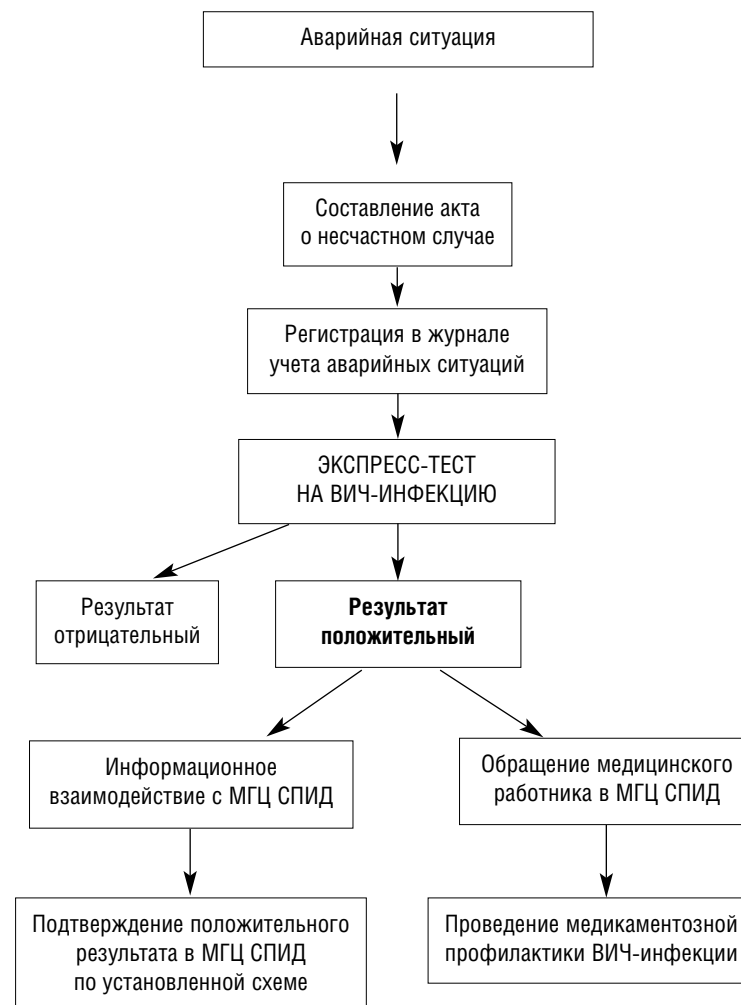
Аварийная ситуация

Составление акта о несчастном случае

Регистрация в журнале учета аварийных ситуаций

ЭКСПРЕСС-ТЕСТ НА ВИЧ-ИНФЕКЦИЮ

Результат отрицательный

Результат положительный

Информационное взаимодействие с МГЦ СПИД

Обращение медицинского работника в МГЦ СПИД

Подтверждение положительного результата в МГЦ СПИД по установленной схеме

Проведение медикаментозной профилактики ВИЧ-инфекции